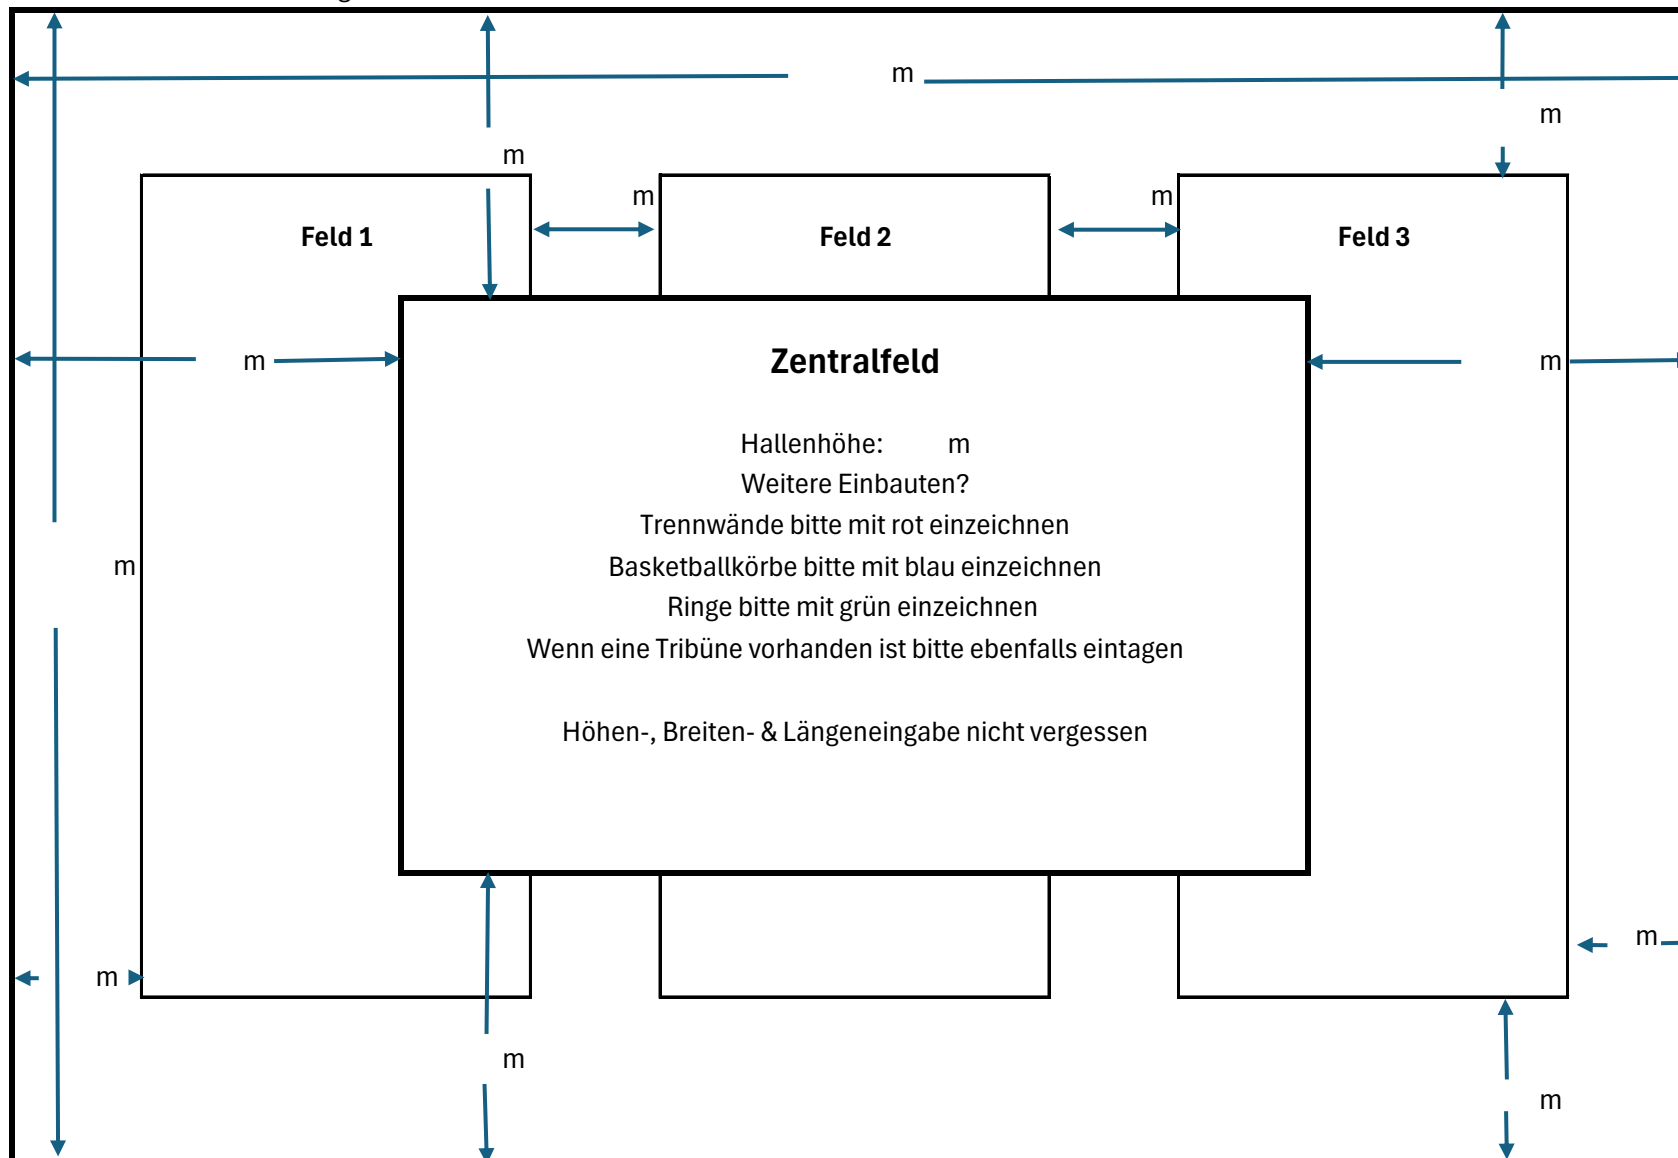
m

m

m

m

m

Feld 1

Feld 2

Feld 3

m

m

Zentralfeld

Hallenhöhe: m

Weitere Einbauten?

Trennwände bitte mit rot einzeichnen

Basketballkörbe bitte mit blau einzeichnen

Ringe bitte mit grün einzeichnen

Wenn eine Tribüne vorhanden ist bitte ebenfalls eintagen

Höhen-, Breiten- & Längeneingabe nicht vergessen

m

m

m

m

m

m